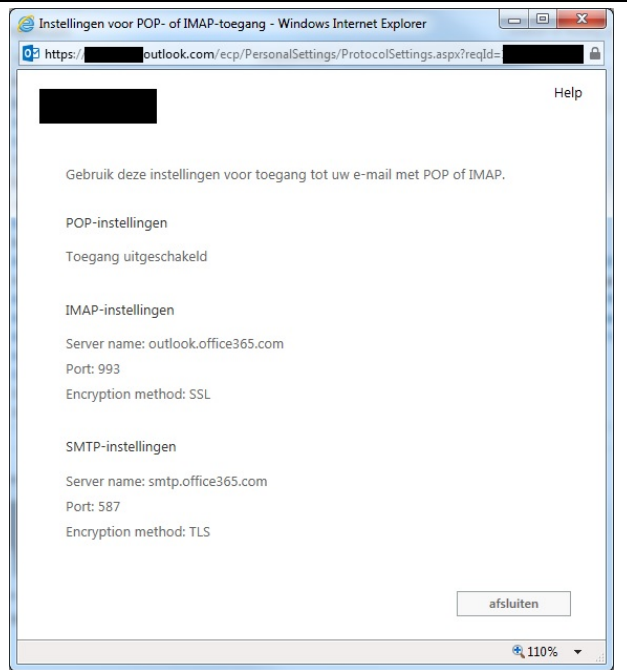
Instellingen voor POP- of IMAP-toegang - Windows Internet Explorer

https://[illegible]outlook.com/ecp/PersonalSettings/ProtocolSettings.aspx?reqId=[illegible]

Help

Gebruik deze instellingen voor toegang tot uw e-mail met POP of IMAP.

POP-instellingen

Toegang uitgeschakeld

IMAP-instellingen

Server name: outlook.office365.com

Port: 993

Encryption method: SSL

SMTP-instellingen

Server name: smtp.office365.com

Port: 587

Encryption method: TLS

afsluiten

110%